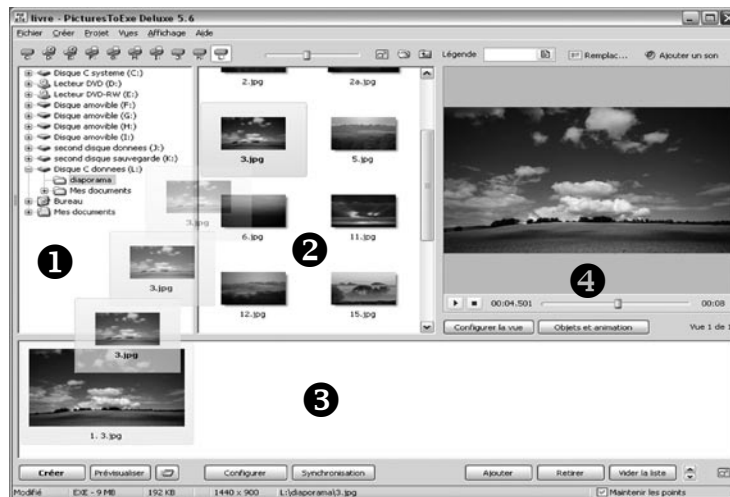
livre - PicturesToExe Deluxe 5.6

Fichier Créer Projet Vues Affichage Aide

Légende

Remplac...

Ajouter un son

Disque C systeme (C:)
Lecteur DVD (D:)
Lecteur DVD-RW (E:)
Disque amovible (F:)
Disque amovible (G:)
Disque amovible (H:)
Disque amovible (I:)
second disque donnees (J:)
second disque sauvegarde (K:)
Disque C donnees (L:)
diaporama
Mes documents
Bureau
Mes documents

3.jpg
3.jpg
3.jpg

❶

2.jpg
2a.jpg
3.jpg
5.jpg
6.jpg
11.jpg
12.jpg
15.jpg

❷

00:04.501
00:08

❹

Configurer la vue
Objets et animation
Vue 1 de 1

1. 3.jpg

❸

Créer
Prévisualiser
Configurer
Synchronisation
Ajouter
Retirer
Vider la liste

Modifié
EXE - 9 MB
192 KB
1440 x 900
L:\diaporama\3.jpg
Maintenir les points